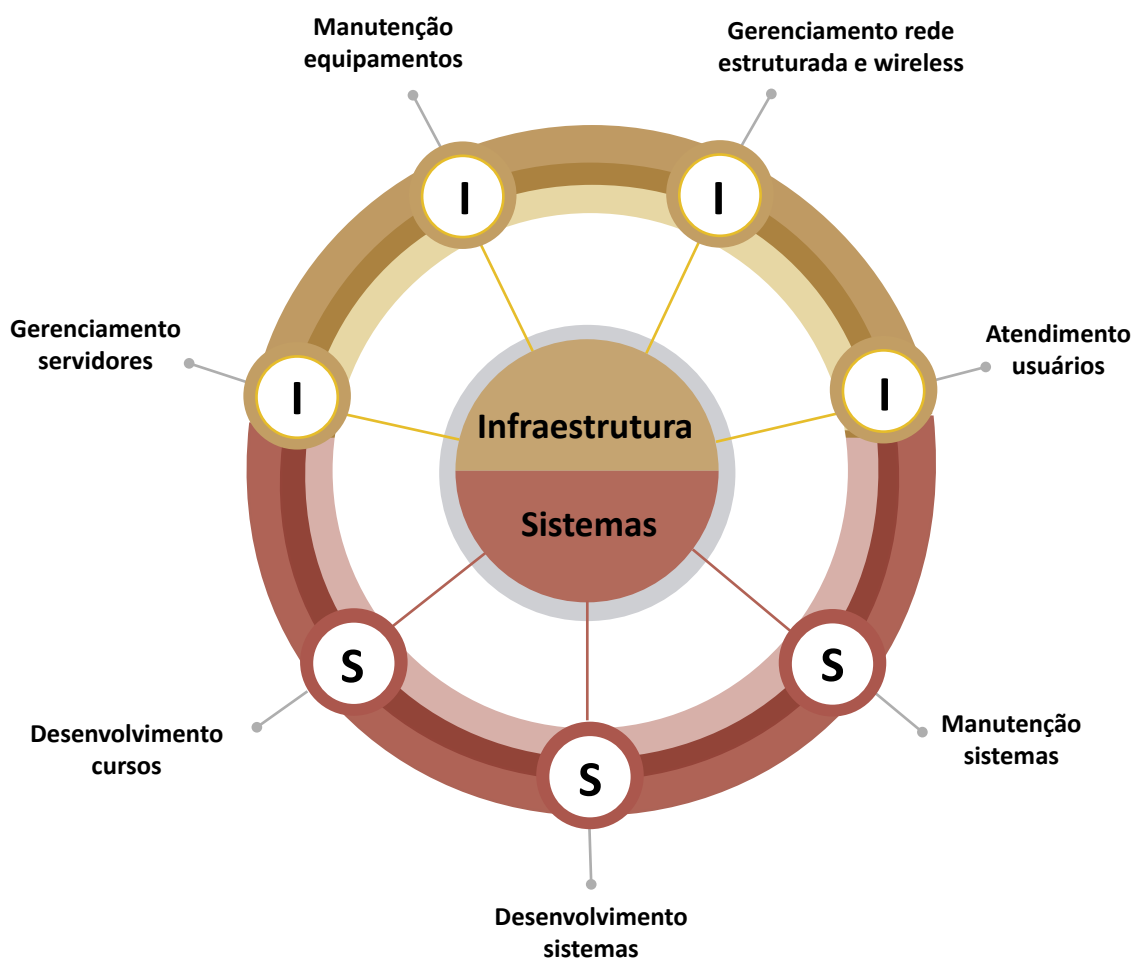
Manutenção equipamentos

Gerenciamento rede estruturada e wireless

Gerenciamento servidores

Atendimento usuários

I

I

I

I

Infraestrutura

Sistemas

S

S

S

Desenvolvimento cursos

Manutenção sistemas

Desenvolvimento sistemas